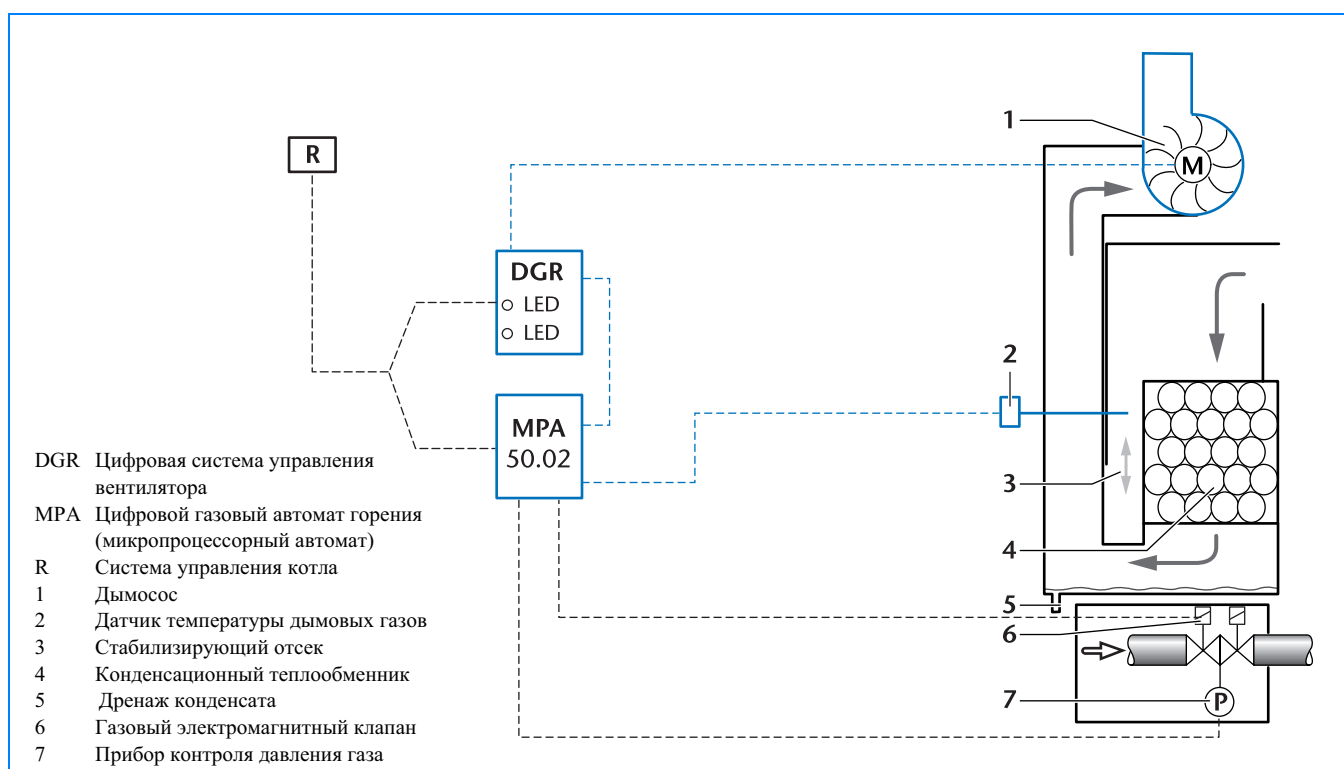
R

DGR
LED
LED

MPA
50.02

M

1
2
3
4
5
6
7

P

DGR Цифровая система управления вентилятора
MPA Цифровой газовый автомат горения (микропроцессорный автомат)
R Система управления котла
1 Дымосос
2 Датчик температуры дымовых газов
3 Стабилизирующий отсек
4 Конденсационный теплообменник
5 Дренаж конденсата
6 Газовый электромагнитный клапан
7 Прибор контроля давления газа